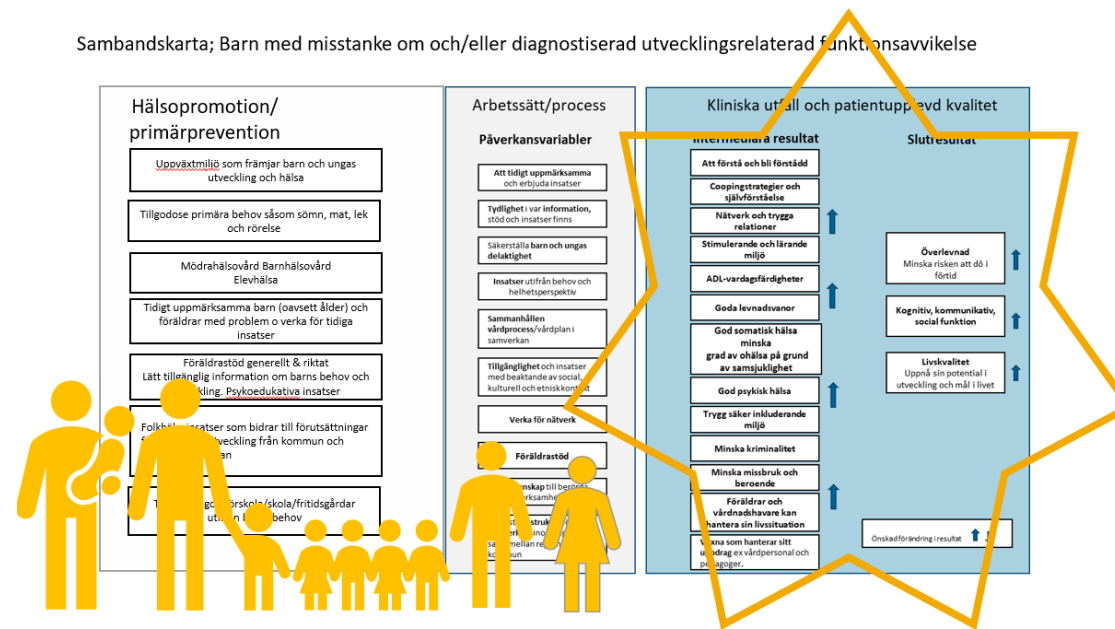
Sambandskarta; Barn med misstanke om och/eller diagnostiserad utvecklingsrelaterad funktionsavvikelse

Hälsopromotion/ primärprevention

Uppväxtmiljö som främjar barn och ungas utveckling och hälsa

Tillgodose primära behov såsom sömn, mat, lek och rörelse

Mödrahälsovård Barnhälsovård Elevhälsa

Tidigt uppmärksamma barn (oavsett ålder) och föräldrar med problem o verka för tidiga insatser

Föräldrastöd generellt & riktat Lätt tillgänglig information om barns behov och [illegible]kling. Psykoedukativa insatser

Folkhäl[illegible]insatser som bidrar till förutsättningar f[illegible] utveckling från kommun och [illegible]an

T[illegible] förskola/skola/fritidsgårdar ut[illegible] behov

Arbetssätt/process

Påverkansvariabler

Att tidigt uppmärksamma och erbjuda insatser

Tydlighet i var information, stöd och insatser finns

Säkerställa barn och ungas delaktighet

Insatser utifrån behov och helhetsperspektiv

Sammanhållen vårdprocess/vårdplan i samverkan

Tillgänglighet och insatser med beaktande av social, kulturell och etnisk kont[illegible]

Verka för nätverk

Föräldrastöd

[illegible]nskap till berörda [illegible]erksamhe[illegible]

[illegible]st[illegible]struk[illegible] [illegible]erk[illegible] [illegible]mellan re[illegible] ko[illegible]un

Kliniska ut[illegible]all och patientupp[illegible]vd kvalitet

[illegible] resultat

Slutre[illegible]

Att förstå och bli förstådd

Coopingstrategier och självförståelse

Nätverk och trygga relationer

Stimulerande och lärande miljö

ADL-vardagsfärdigheter

Goda levnadsvanor

God somatisk hälsa minska grad av ohälsa på grund av samsjuklighet

God psykisk hälsa

Trygg säker inkluderande miljö

Minska kriminalitet

Minska missbruk och beroende

Föräldrar och vårdnadshavare kan hantera sin livssituation

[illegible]xna som hanterar sitt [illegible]drag ex vårdpersonal och pe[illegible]agoger.

Överlevnad Minska risken att dö i förtid

Kognitiv, kommunikativ, social funktion

Livskvalitet Uppnå sin potential i utveckling och mål i livet

Önskad förändring i resultat